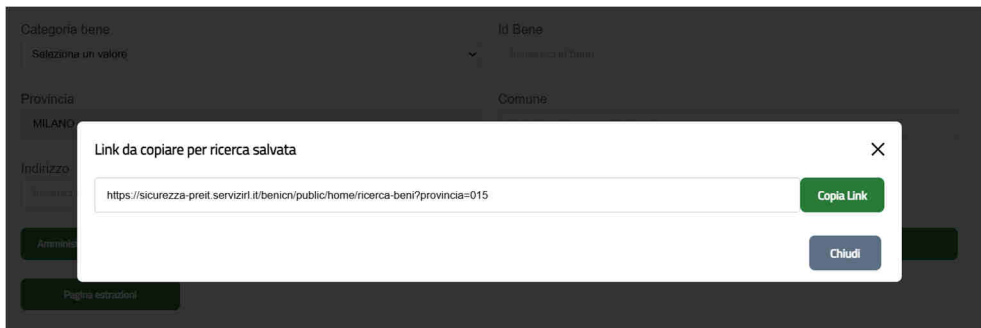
Categoria bene

Seleziona un valore

Id Bene

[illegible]

Provincia

MILANO

Comune

Indirizzo

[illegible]

Amminis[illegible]

Pagina estrazioni

Link da copiare per ricerca salvata

×

https://sicurezza-preit.servizirl.it/benicn/public/home/ricerca-beni?provincia=015

Copia Link

Chiudi